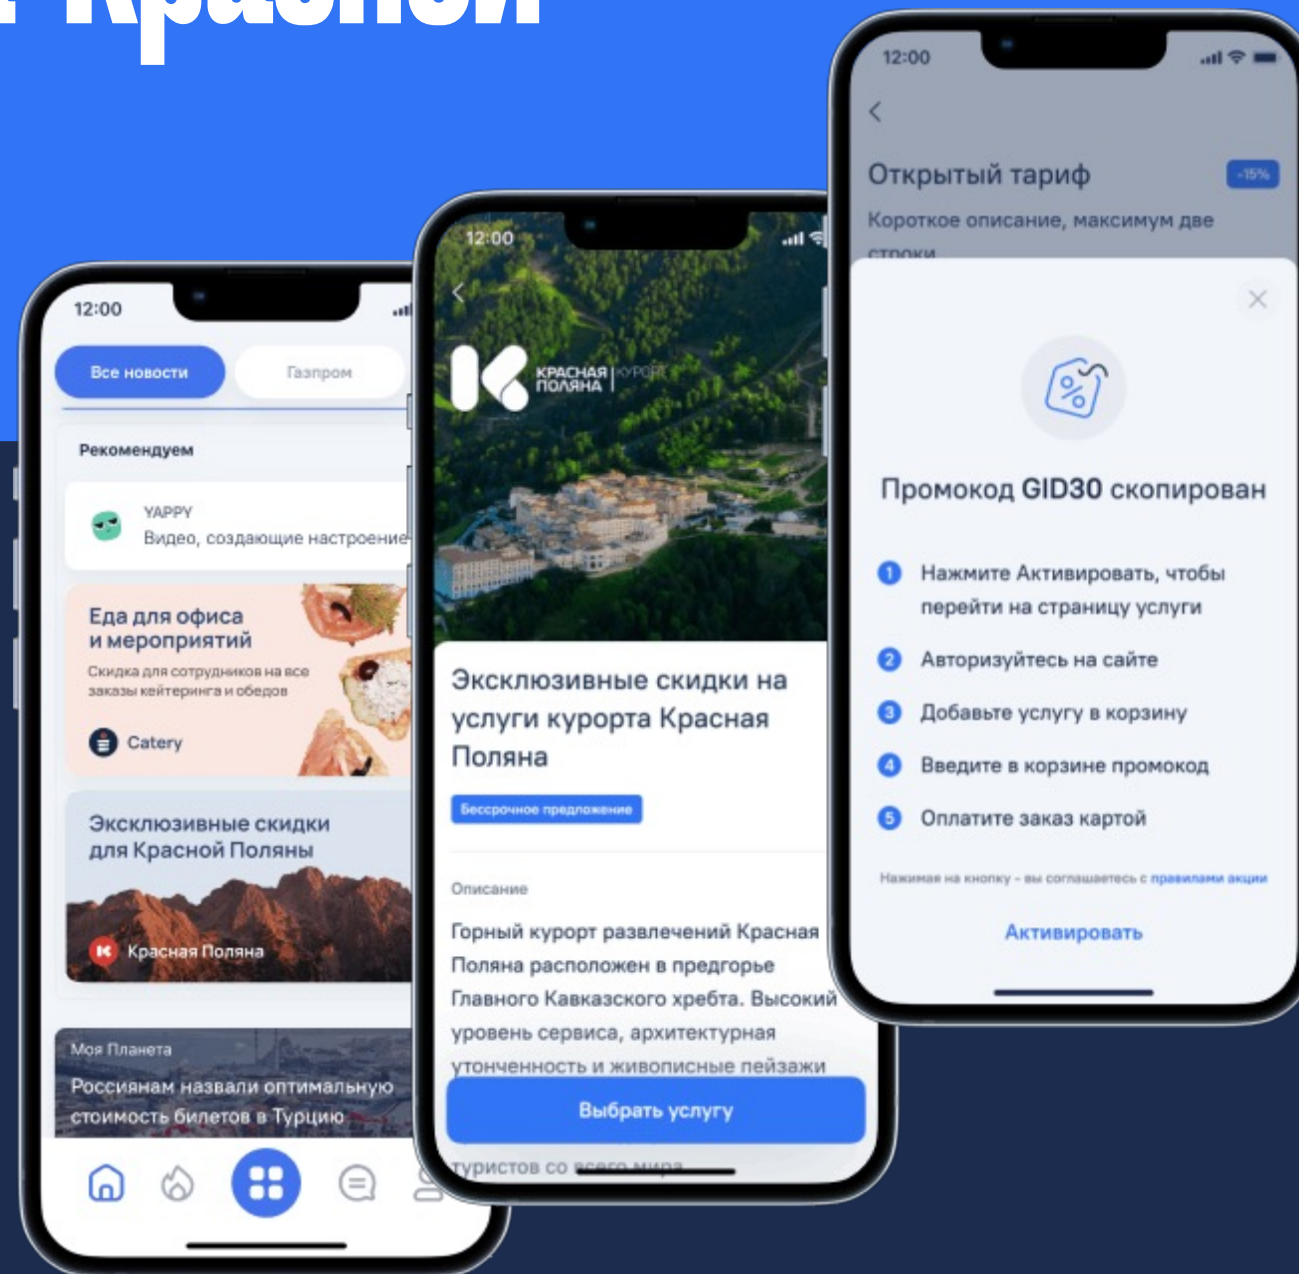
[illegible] Красной

12:00

Все новости

Газпром

Рекомендуем

YAPPY
Видео, создающие настроение

Еда для офиса и мероприятий
Скидка для сотрудников на все заказы кейтеринга и обедов

Catery

Эксклюзивные скидки для Красной Поляны

Красная Поляна

Моя Планета
Россиянам назвали оптимальную стоимость билетов в Турцию

12:00

КРАСНАЯ ПОЛЯНА | КУРОРТ

Эксклюзивные скидки на услуги курорта Красная Поляна

Бессрочное предложение

Описание

Горный курорт развлечений Красная Поляна расположен в предгорье Главного Кавказского хребта. Высокий уровень сервиса, архитектурная утонченность и живописные пейзажи туристов со всего мира

Выбрать услугу

12:00

Открытый тариф

-15%

Короткое описание, максимум две строки

Промокод GID30 скопирован

1 Нажмите Активировать, чтобы перейти на страницу услуги

2 Авторизуйтесь на сайте

3 Добавьте услугу в корзину

4 Введите в корзине промокод

5 Оплатите заказ картой

Нажимая на кнопку - вы соглашаетесь с правилами акции

Активировать